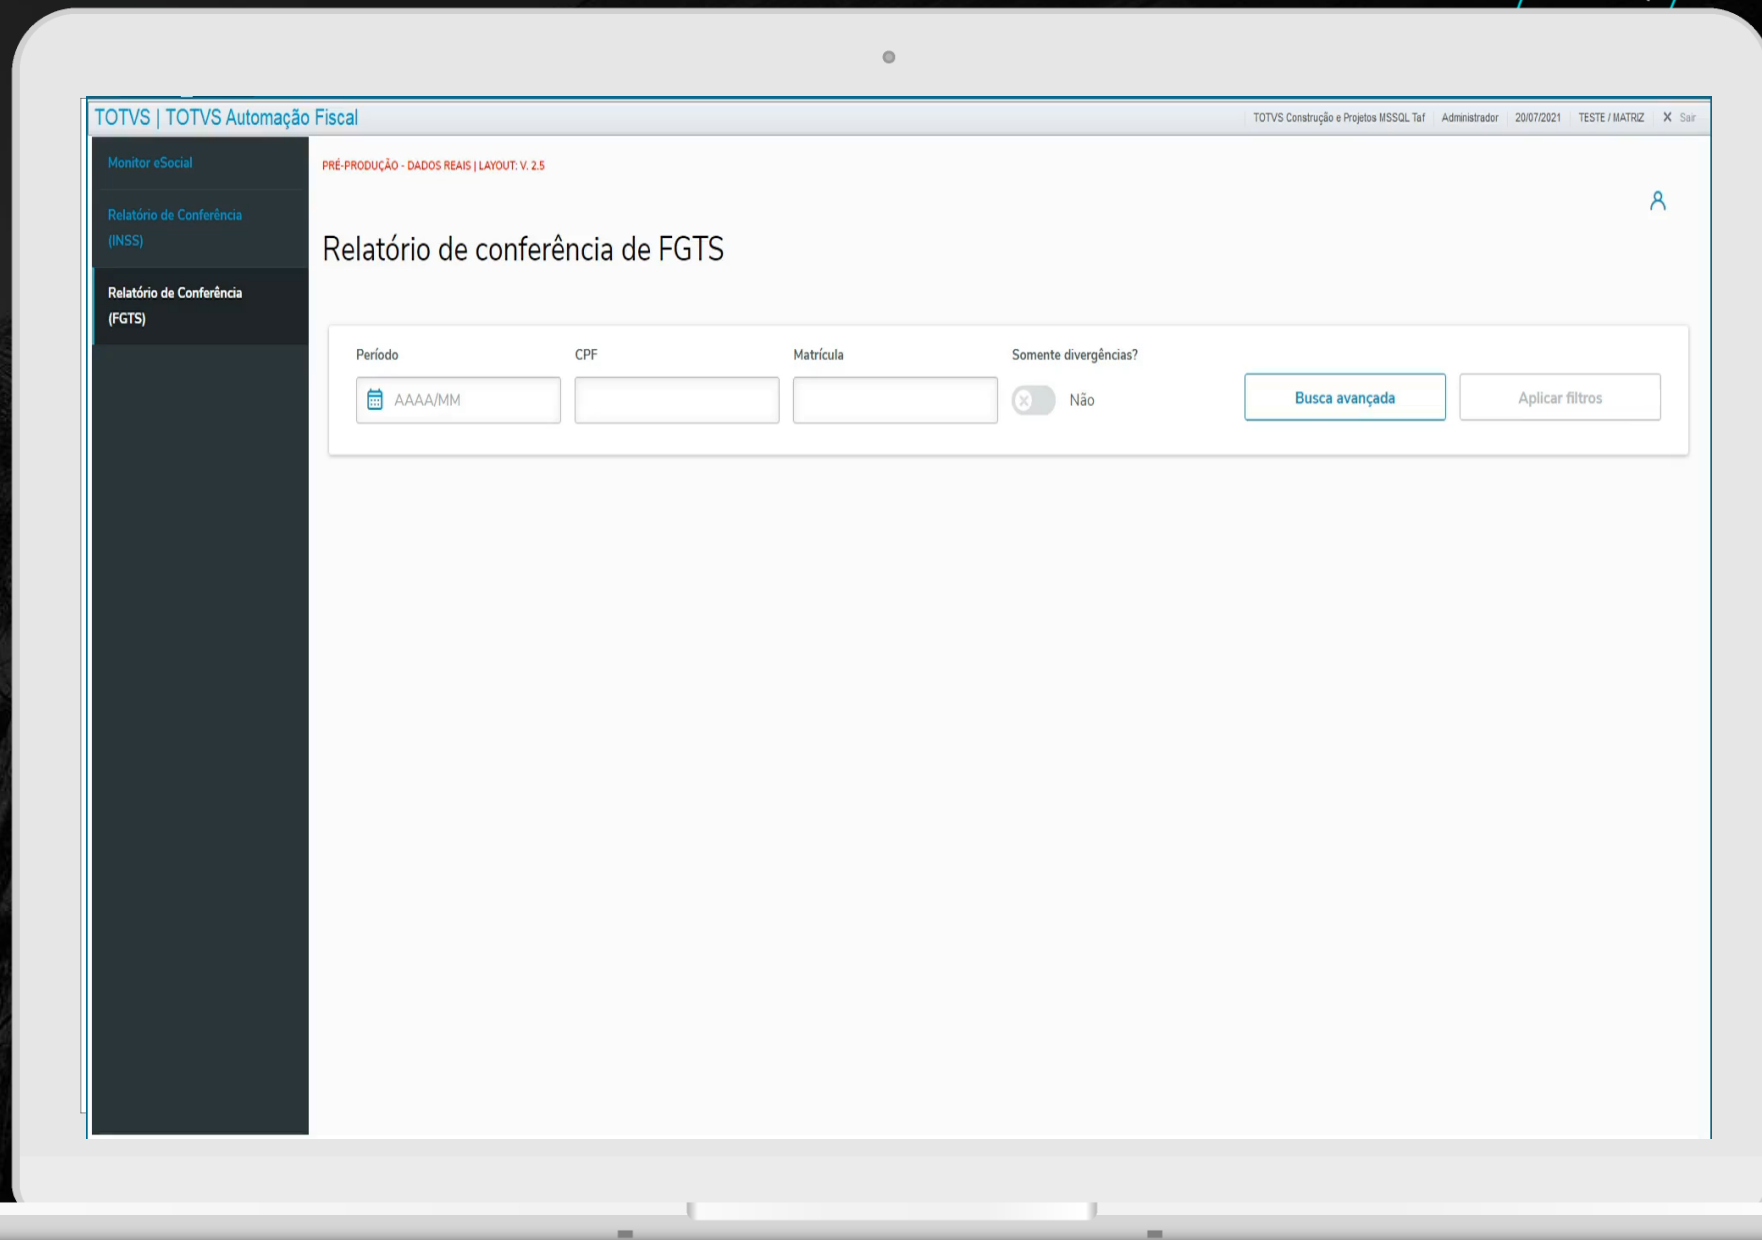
TOTVS | TOTVS Automação Fiscal

TOTVS Construção e Projetos MSSQL Taf | Administrador | 20/07/2021 | TESTE / MATRIZ | X Sair

Monitor eSocial

Relatório de Conferência (INSS)

Relatório de Conferência (FGTS)

PRÉ-PRODUÇÃO - DADOS REAIS | LAYOUT: V. 2.5

Relatório de conferência de FGTS

Período

AAAA/MM

CPF

Matrícula

Somente divergências?

Não

Busca avançada

Aplicar filtros